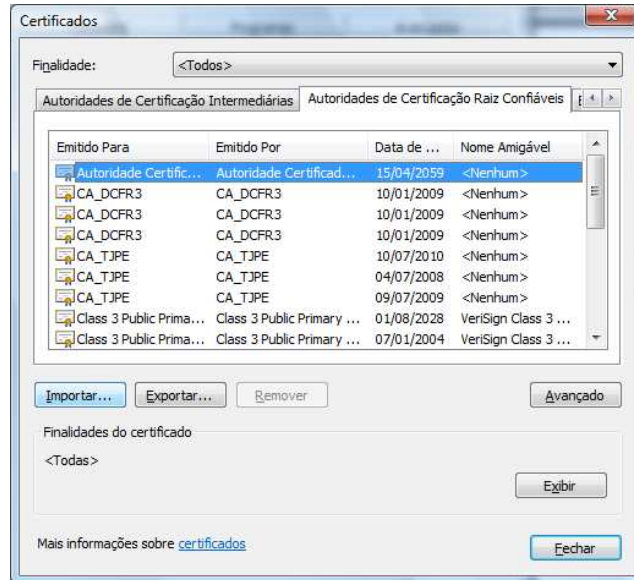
Certificados

Finalidade: <Todos>

Autoridades de Certificação Intermediárias | Autoridades de Certificação Raiz Confiáveis | E

| Emitido Para | Emitido Por | Data de ... | Nome Amigável |
|---|---|---|---|
| Autoridade Certific... | Autoridade Certificad... | 15/04/2059 | <Nenhum> |
| CA_DCFR3 | CA_DCFR3 | 10/01/2009 | <Nenhum> |
| CA_DCFR3 | CA_DCFR3 | 10/01/2009 | <Nenhum> |
| CA_DCFR3 | CA_DCFR3 | 10/01/2009 | <Nenhum> |
| CA_TJPE | CA_TJPE | 10/07/2010 | <Nenhum> |
| CA_TJPE | CA_TJPE | 04/07/2008 | <Nenhum> |
| CA_TJPE | CA_TJPE | 09/07/2009 | <Nenhum> |
| Class 3 Public Prima... | Class 3 Public Primary ... | 01/08/2028 | VeriSign Class 3 ... |
| Class 3 Public Prima... | Class 3 Public Primary ... | 07/01/2004 | VeriSign Class 3 ... |

Importar... Exportar... Remover Avançado

Finalidades do certificado

<Todas>

Exibir

Mais informações sobre certificados

Fechar